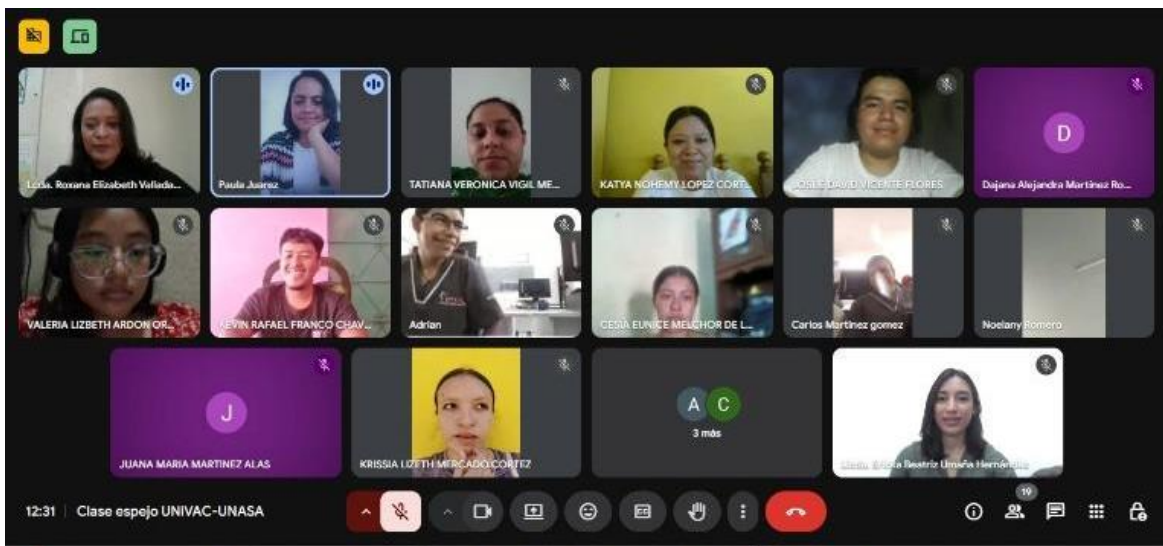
Lcda. Roxana Elizabeth Vallada...

Paula Juarez

TATIANA VERONICA VIGIL ME...

KATYA NOHEMY LOPEZ CORT...

JOSUE DAVID VICENTE FLORES

D

Dajana Alejandra Martinez Ro...

VALERIA LIZBETH ARDON OR...

KEVIN RAFAEL FRANCO CHAV...

Adrian

CESIA EUNICE MELCHOR DE L...

Carlos Martinez gomez

Noelany Romero

J

JUANA MARIA MARTINEZ ALAS

KRISSIA LIZETH MERCADO CORTEZ

A C

3 más

Licda. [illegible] Beatriz Umaña Hernández

12:31 | Clase espejo UNIVAC-UNASA

19